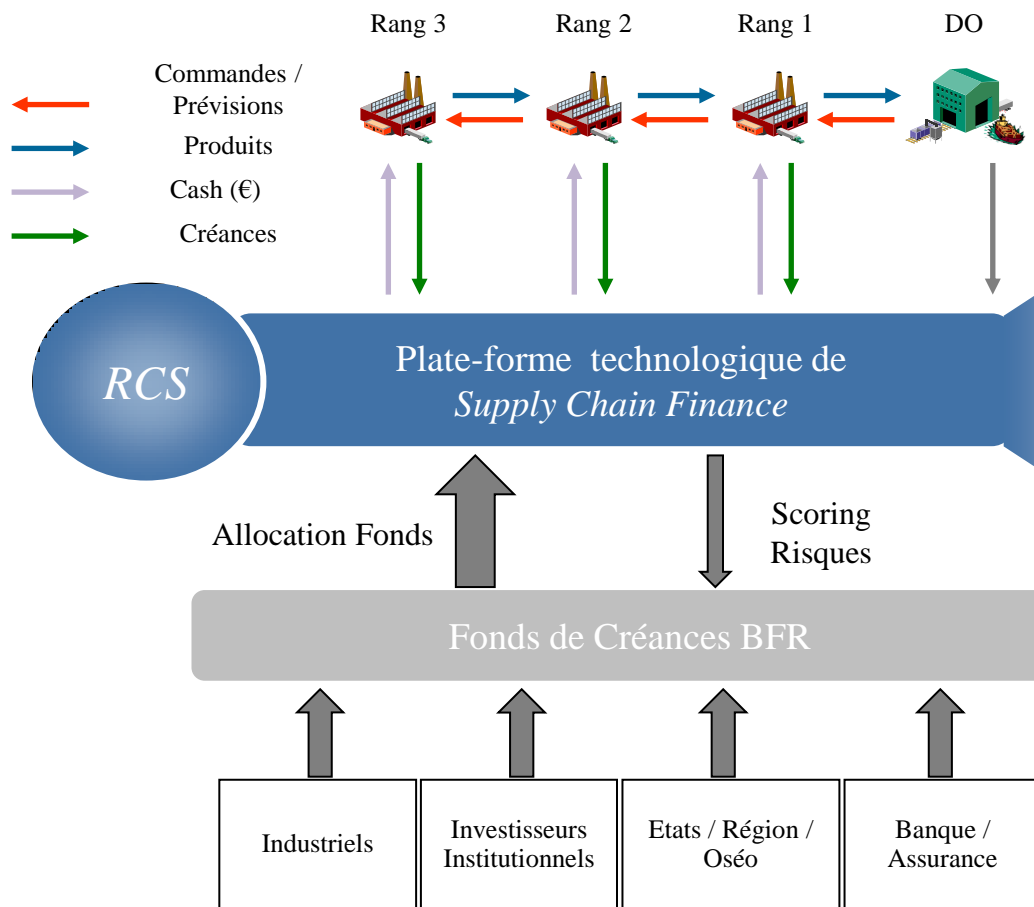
Rang 3 Rang 2 Rang 1 DO

Commandes / Prévisions

Produits

Cash (€)

Créances

RCS

Plate-forme technologique de *Supply Chain Finance*

Allocation Fonds

Scoring Risques

Fonds de Créances BFR

Industriels

Investisseurs Institutionnels

Etats / Région / Oséo

Banque / Assurance